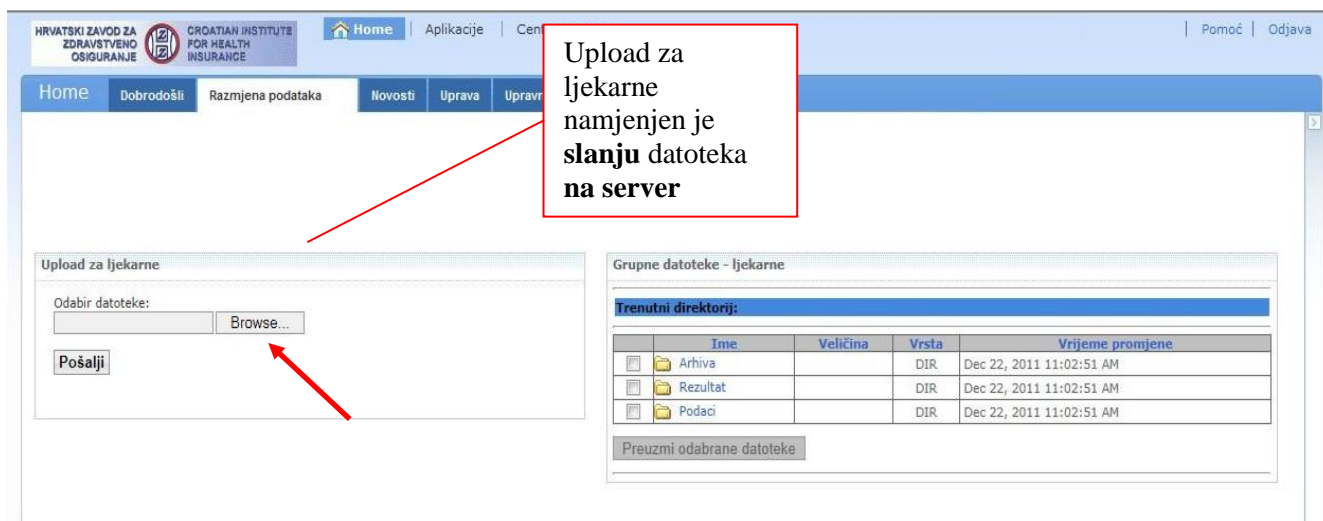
HRVATSKI ZAVOD ZA ZDRAVSTVENO OSIGURANJE

CROATIAN INSTITUTE FOR HEALTH INSURANCE

Home | Aplikacije | Cen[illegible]

| Pomoć | Odjava

Home Dobrodošli Razmjena podataka Novosti Uprava Uprav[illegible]

Upload za ljekarne namjenjen je **slanju** datoteka **na server**

Upload za ljekarne

Odabir datoteke:

Browse...

Pošalji

Grupne datoteke - ljekarne

Trenutni direktorij:

| | Ime | Veličina | Vrsta | Vrijeme promjene |
|---|---|---|---|---|
| | Arhiva | | DIR | Dec 22, 2011 11:02:51 AM |
| | Rezultat | | DIR | Dec 22, 2011 11:02:51 AM |
| | Podaci | | DIR | Dec 22, 2011 11:02:51 AM |

Preuzmi odabrane datoteke